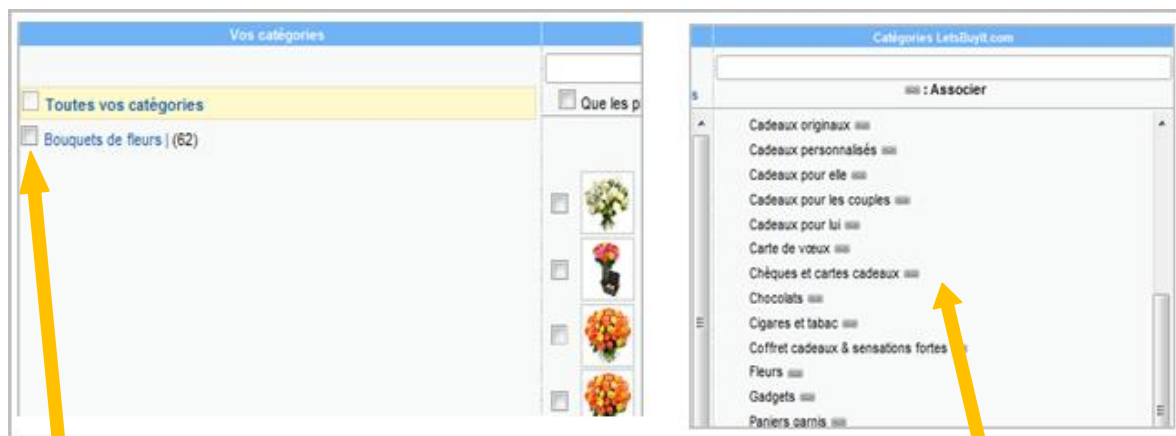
Vos catégories

Toutes vos catégories

Bouquets de fleurs | (62)

Que les p

Catégories LetsBuyIt.com

s

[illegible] : Associer

Cadeaux originaux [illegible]
Cadeaux personnalisés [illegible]
Cadeaux pour elle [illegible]
Cadeaux pour les couples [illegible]
Cadeaux pour lui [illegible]
Carte de vœux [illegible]
Chèques et cartes cadeaux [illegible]
Chocolats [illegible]
Cigares et tabac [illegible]
Coffret cadeaux & sensations fortes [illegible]
Fleurs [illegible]
Gadgets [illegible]
Paniers garnis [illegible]